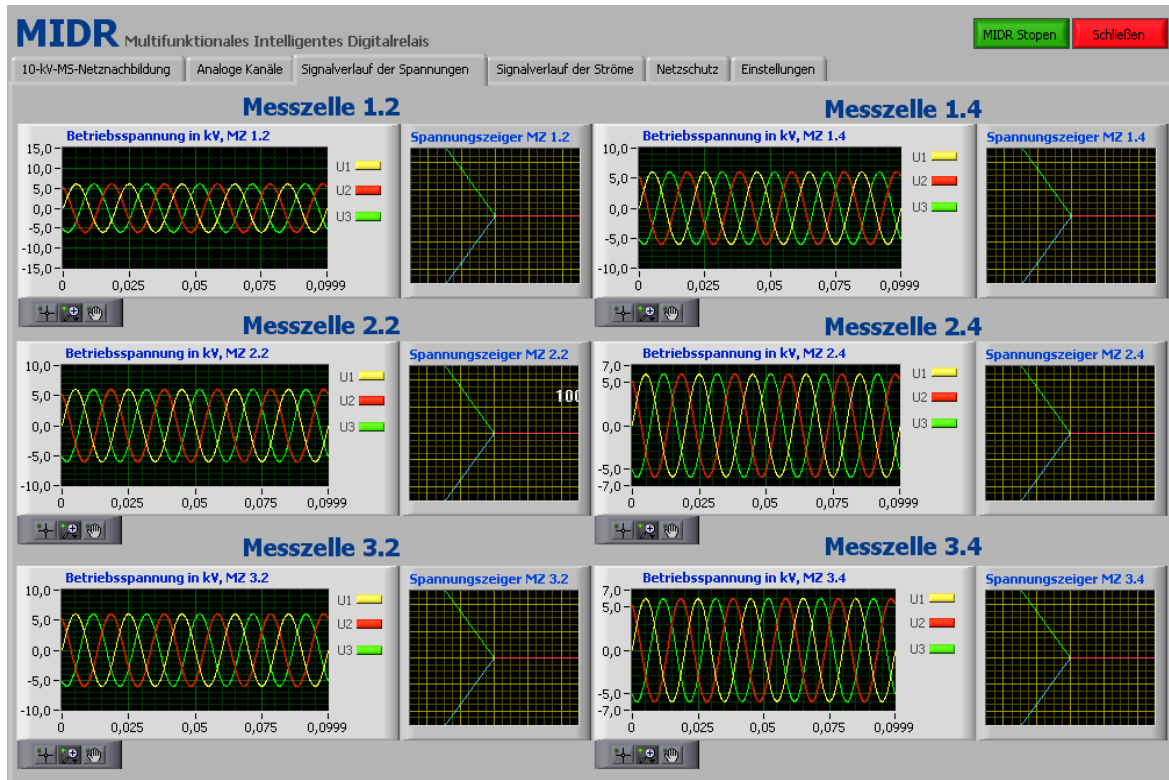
MIDR Multifunktionales Intelligentes Digitalrelais

MIDR Stopen | Schließen

10-kV-MS-Netznachbildung | Analoge Kanäle | Signalverlauf der Spannungen | Signalverlauf der Ströme | Netzschutz | Einstellungen

Messzelle 1.2

Betriebsspannung in kV, MZ 1.2

15,0
10,0
5,0
0,0
-5,0
-10,0
-15,0
0 0,025 0,05 0,075 0,0999

U1
U2
U3

Spannungszeiger MZ 1.2

Messzelle 1.4

Betriebsspannung in kV, MZ 1.4

10,0
5,0
0,0
-5,0
-10,0
0 0,025 0,05 0,075 0,0999

U1
U2
U3

Spannungszeiger MZ 1.4

Messzelle 2.2

Betriebsspannung in kV, MZ 2.2

10,0
5,0
0,0
-5,0
-10,0
0 0,025 0,05 0,075 0,0999

U1
U2
U3

Spannungszeiger MZ 2.2

100

Messzelle 2.4

Betriebsspannung in kV, MZ 2.4

7,0
5,0
0,0
-5,0
-7,0
0 0,025 0,05 0,075 0,0999

U1
U2
U3

Spannungszeiger MZ 2.4

Messzelle 3.2

Betriebsspannung in kV, MZ 3.2

10,0
5,0
0,0
-5,0
-10,0
0 0,025 0,05 0,075 0,0999

U1
U2
U3

Spannungszeiger MZ 3.2

Messzelle 3.4

Betriebsspannung in kV, MZ 3.4

7,0
5,0
0,0
-5,0
-7,0
0 0,025 0,05 0,075 0,0999

U1
U2
U3

Spannungszeiger MZ 3.4